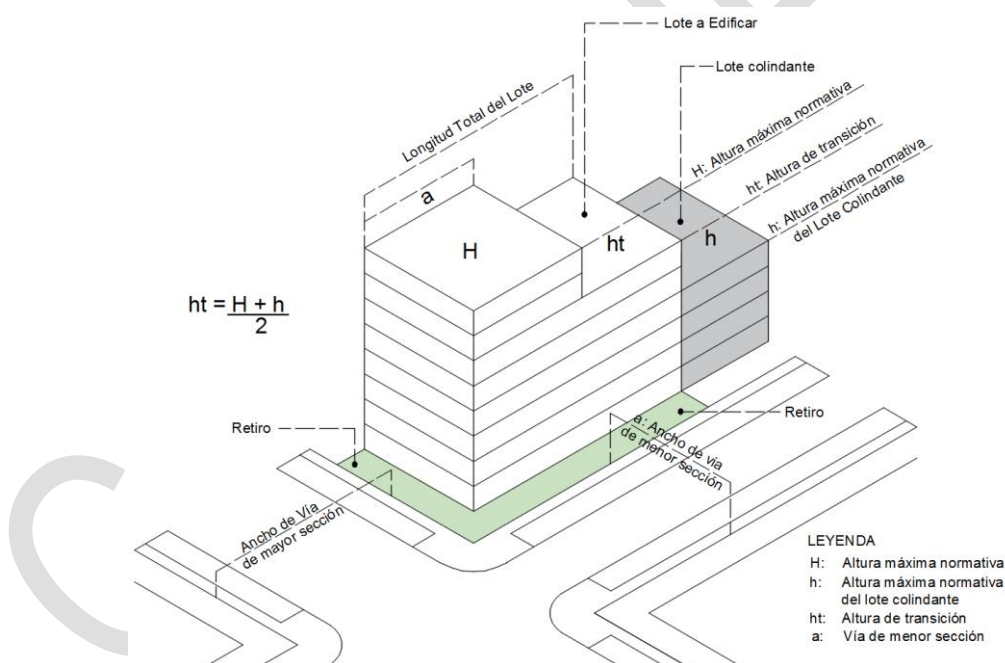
Lote a Edificar

Lote colindante

Longitud Total del Lote

H: Altura máxima normativa

ht: Altura de transición

h: Altura máxima normativa del Lote Colindante

a

H

ht

h

$ht = \frac{H + h}{2}$

Retiro

Retiro

a: Ancho de via de menor sección

Ancho de Vía de mayor sección

LEYENDA
H: Altura máxima normativa
h: Altura máxima normativa del lote colindante
ht: Altura de transición
a: Vía de menor sección